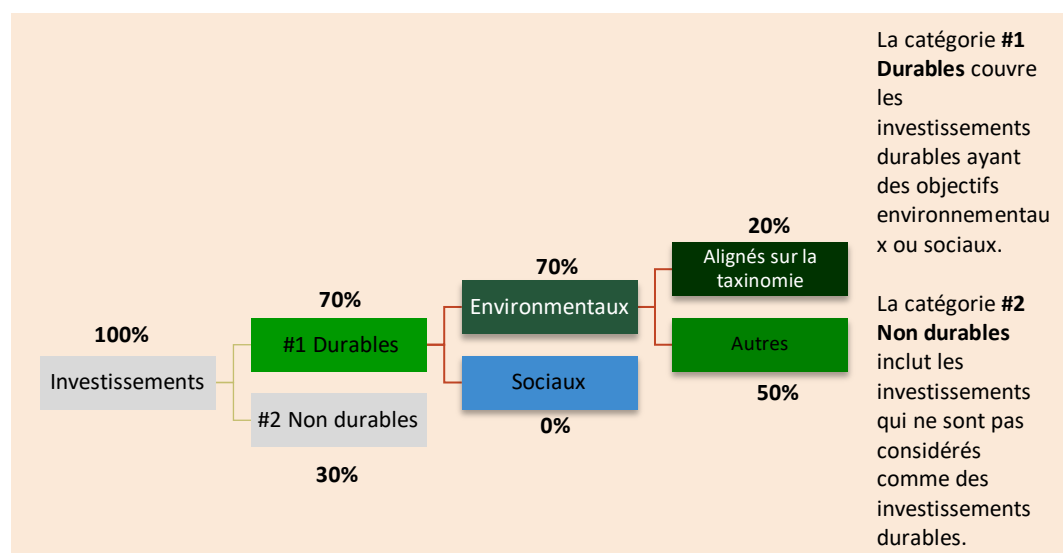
100%

Investissements

70%

#1 Durables

#2 Non durables

30%

70%

Environnementaux

Sociaux

0%

20%

Alignés sur la taxinomie

Autres

50%

La catégorie **#1 Durables** couvre les investissements durables ayant des objectifs environnementaux ou sociaux.

La catégorie **#2 Non durables** inclut les investissements qui ne sont pas considérés comme des investissements durables.